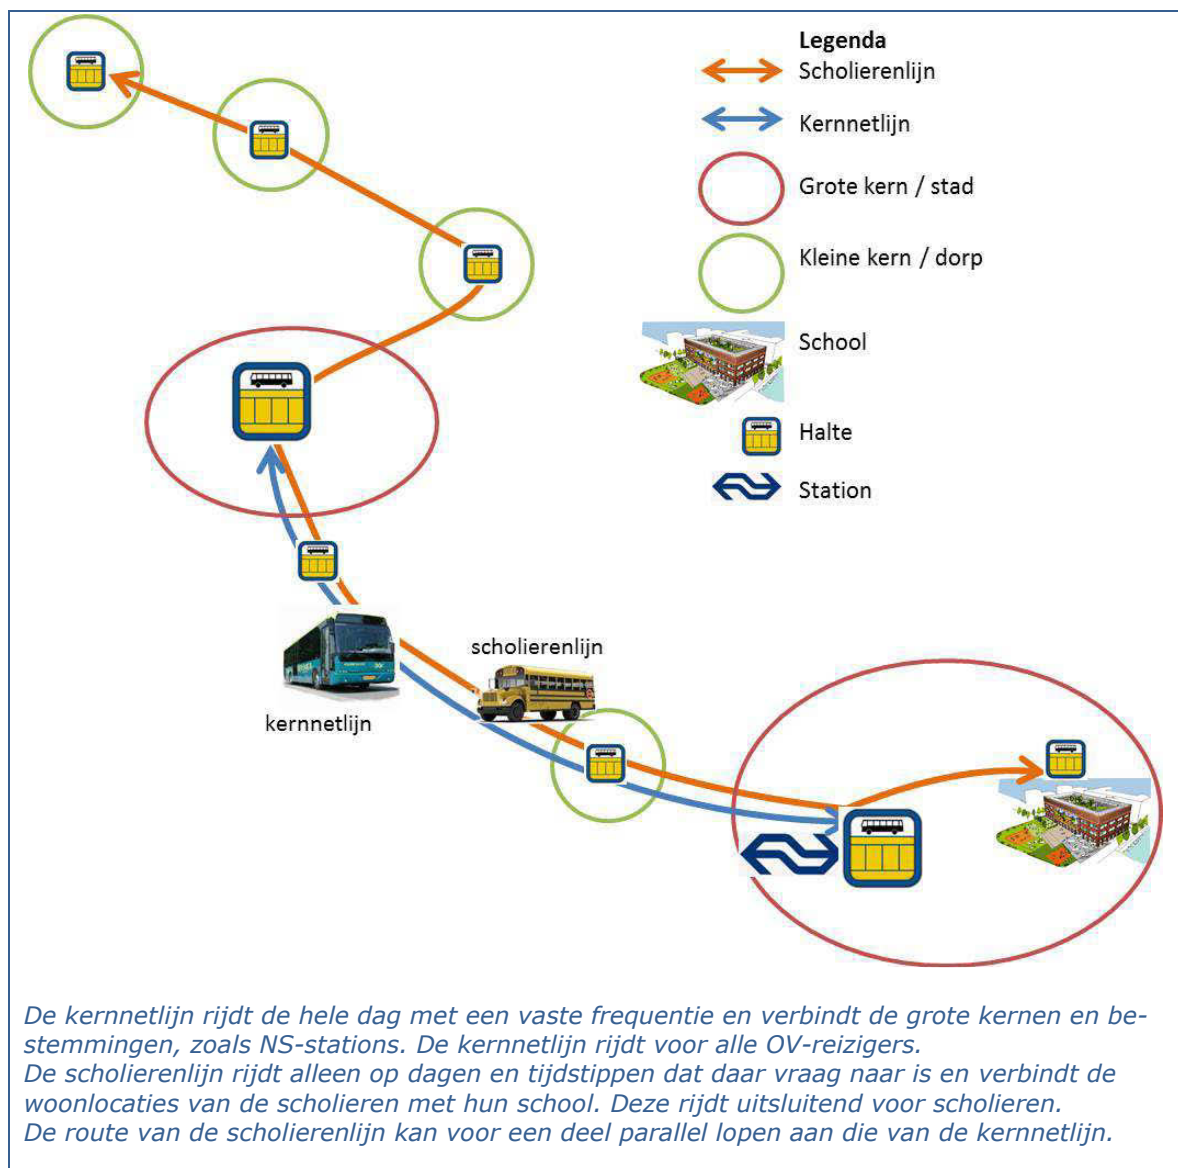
Legenda
Scholierenlijn
Kernnetlijn
Grote kern / stad
Kleine kern / dorp
School
Halte
Station

scholierenlijn
kernnetlijn

De kernnetlijn rijdt de hele dag met een vaste frequentie en verbindt de grote kernen en bestemmingen, zoals NS-stations. De kernnetlijn rijdt voor alle OV-reizigers.
De scholierenlijn rijdt alleen op dagen en tijdstippen dat daar vraag naar is en verbindt de woonlocaties van de scholieren met hun school. Deze rijdt uitsluitend voor scholieren.
De route van de scholierenlijn kan voor een deel parallel lopen aan die van de kernnetlijn.